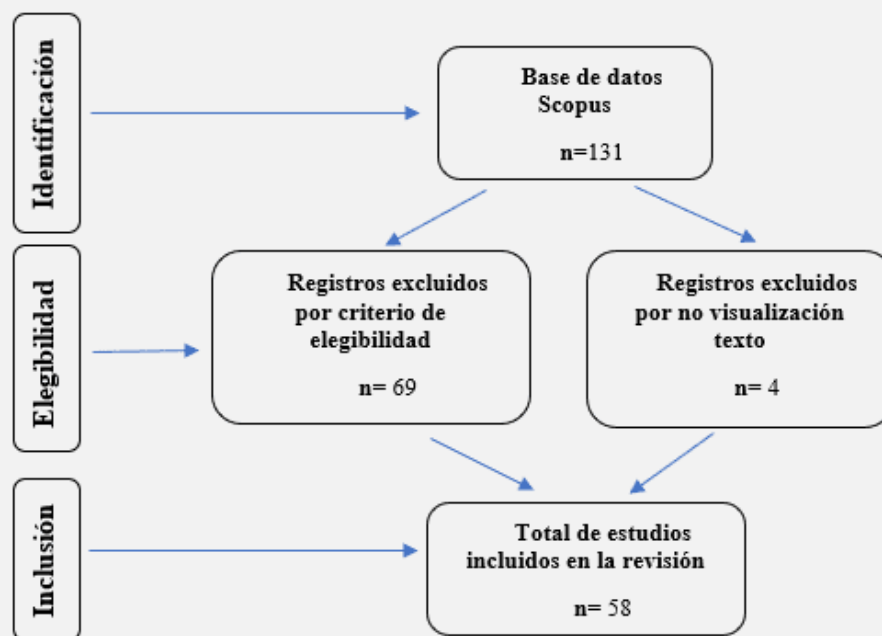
Identificación

Base de datos Scopus

n=131

Elegibilidad

Registros excluidos por criterio de elegibilidad

n= 69

Registros excluidos por no visualización texto

n= 4

Inclusión

Total de estudios incluidos en la revisión

n= 58